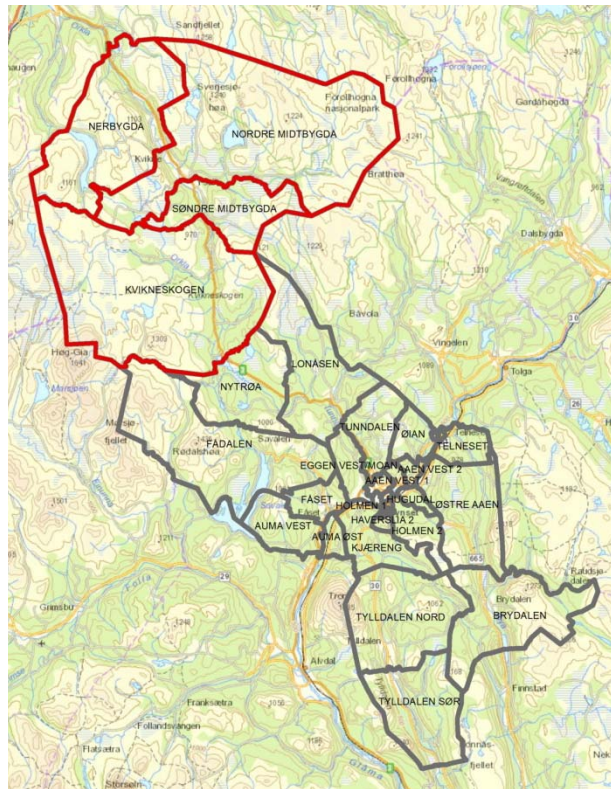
Sandfjellet
1258
haugen
Svensjøhøa
Forollhogna
Forollhogna nasjonalpark
1241
Gardåsbygda
NERBYGDA
NORDRE MIDTBYGDA
Kvikne
Bratthøa
SØNDRE MIDTBYGDA
Dalsbygda
KVIKNESKOGEN
Kvikneskogen
Bavola
Vingelen
Høg-Gia
1302
NYTRØA
LONÅSEN
Tolga
Mosjøfjellet
Savalen
FÅDALEN
Rødalshøa
TUNNDALEN
ØIAN
TELNESET
EGGEN VEST
MOAN
AAEN VEST 2
AAEN VEST 1
FÅSET
HOLMEN 1
HUGUDAL
ØSTRE AAEN
HAVERSLIA 2
HOLMEN 2
AUMA VEST
AUMA ØST
KJÆRENG
29
30
665
Grimsbu
TYLLDALEN NORD
BRYDALEN
Brydalen
Tylldalen
Alvdal
Finnstad
Folldal
Flatsætra
Follandsvangen
TYLLDALEN SØR
Storsølnkletten
Rennåsfjellet
Glåma